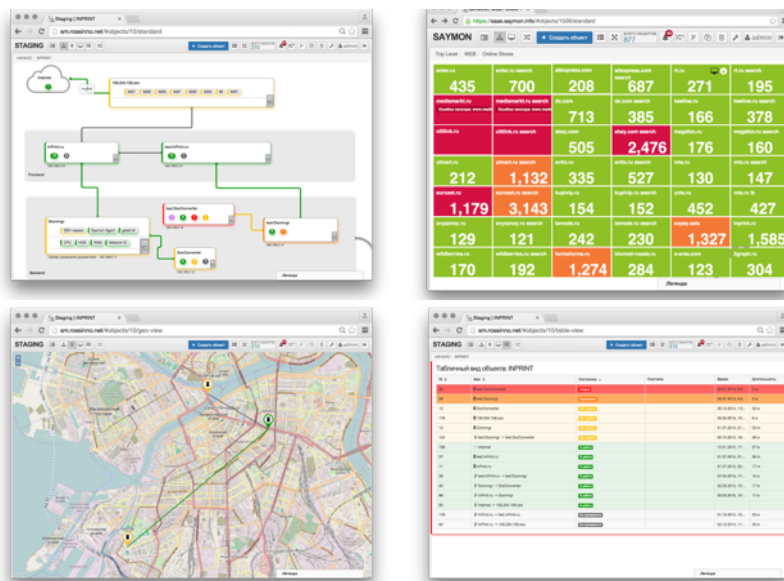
Staging | INPRINT

sm.rossinno.net/#objects/10/standard

STAGING

+ Создать объект

Internet

Frontend

Backend

InPrint.ru

searchPrint.ru

test.DocConverter

test.Docmngr

Docmngr

DocConverter

Легенда

https://saas.saymon.info/#objects/1009/standard

SAYMON

+ Создать объект

Top Level · WEB · Online Stores

admin

| enter.ru | enter.ru search | eldorado.ru | eldorado.ru search | rt.ru | rt.ru search |
|---|---|---|---|---|---|
| 435 | 700 | 208 | 687 | 271 | 195 |
| mediamarkt.ru | mediamarkt.ru search | dns.com | dns.com search | beeline.ru | beeline.ru search |
| | | 713 | 385 | 166 | 378 |
| citilink.ru | citilink.ru search | ebay.com | ebay.com search | megafon.ru | megafon.ru search |
| | | 505 | 2,476 | 176 | 160 |
| ulmart.ru | ulmart.ru search | avito.ru | avito.ru search | mts.ru | mts.ru search |
| 212 | 1,132 | 335 | 527 | 130 | 147 |
| euroset.ru | euroset.ru search | kupivip.ru | kupivip.ru search | yota.ru | yota.ru search |
| 1,179 | 3,143 | 154 | 152 | 452 | 427 |
| svyaznoy.ru | svyaznoy.ru search | lamoda.ru | lamoda.ru search | enjoy.ru | inprint.ru |
| 129 | 121 | 242 | 230 | 1,327 | 1,585 |
| wildberries.ru | wildberries.ru search | formatoria.ru | otomoto.ru | e-ras.com | | 
| 170 | 192 | 1,274 | 284 | 123 | 304 |

Легенда

Staging | INPRINT

sm.rossinno.net/#objects/10/geo-view

STAGING

+ Создать объект

Легенда

Staging | INPRINT

sm.rossinno.net/#objects/10/table-view

STAGING

+ Создать объект

Табличный вид объекта: INPRINT

| ID | Имя | Состояние | Описание | Время | Длительность |
|---|---|---|---|---|---|
| | test.DocConverter | | | | |
| | test.Docmngr | | | | |
| | DocConverter | | | | |
| | 100.254.150.xxx | | | | |
| | Docmngr | | | | |
| | Docmngr | | | | |
| | test.DocConverter → test.DocConverter | | | | |
| | Internet | | | | |
| | test.InPrint.ru | | | | |
| | InPrint.ru | | | | |
| | InPrint.ru → test.Docmngr | | | | |
| | Docmngr → DocConverter | | | | |
| | InPrint.ru → Docmngr | | | | |
| | Internet → 100.254.150.xxx | | | | |
| | InPrint.ru → test.InPrint.ru | | | | |
| | InPrint.ru → 100.254.150.xxx | | | | |

Легенда